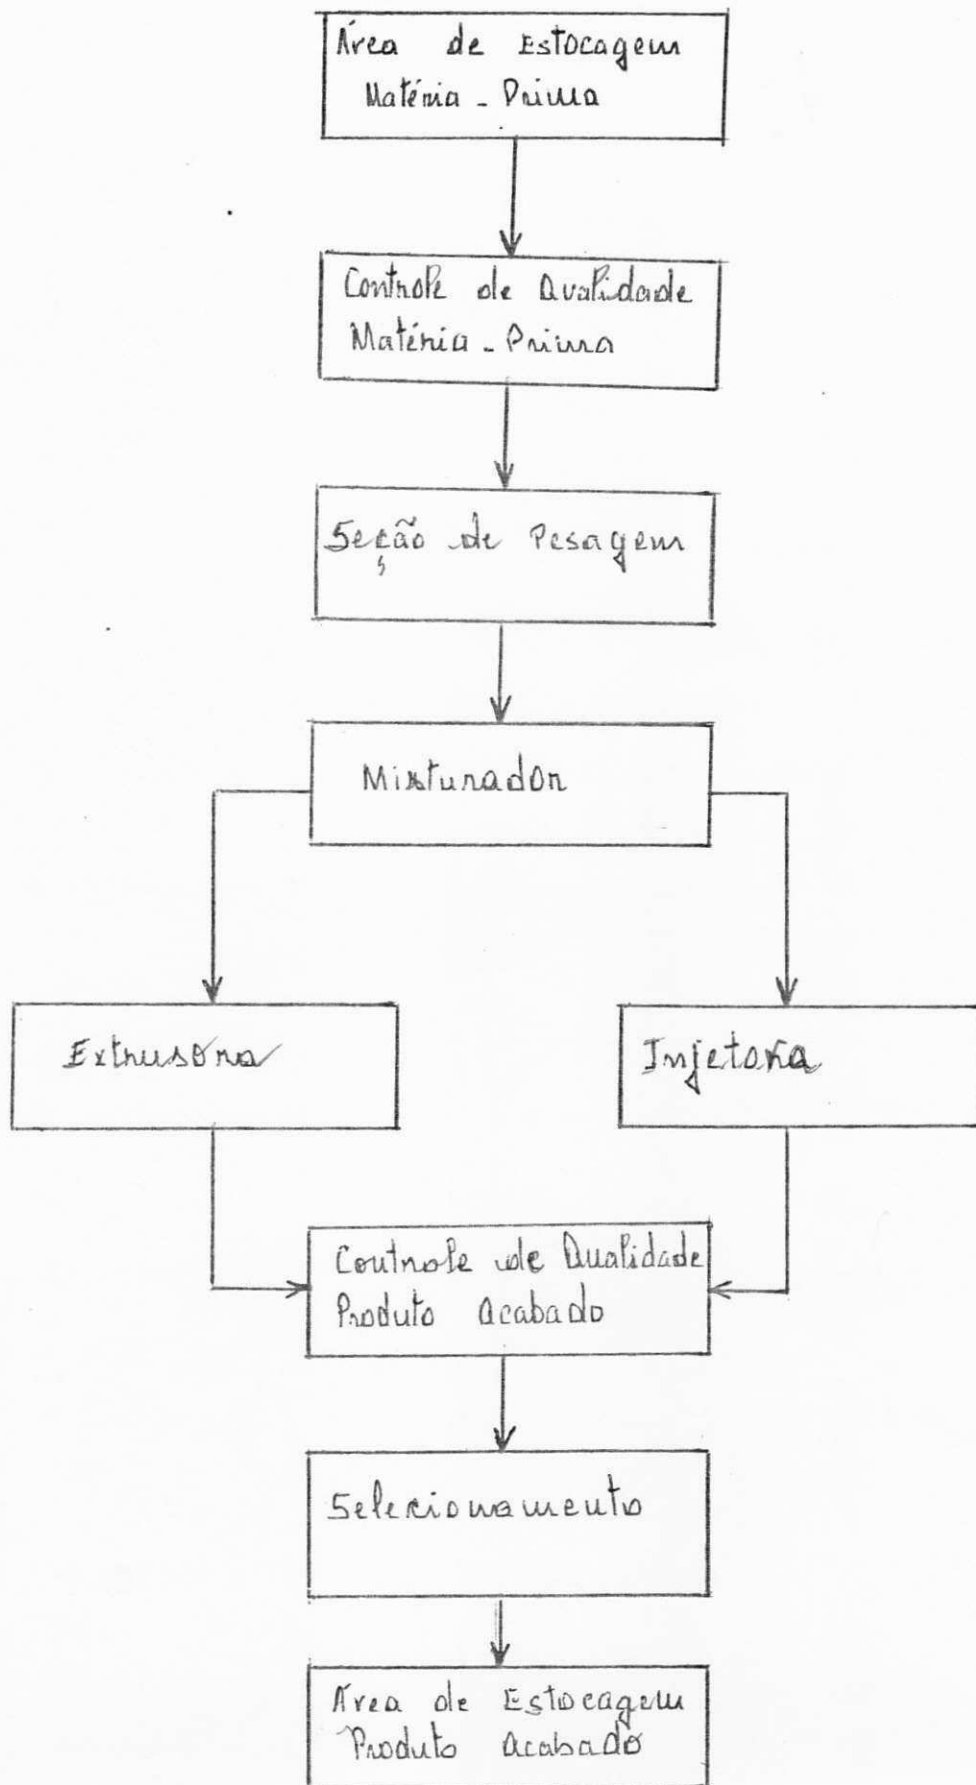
Área de Estocagem Matéria - Prima

Controle de Qualidade Matéria - Prima

Seção de Pesagem

Misturador

Extrusora

Injetora

Controle de Qualidade Produto Acabado

Selecionamento

Área de Estocagem Produto Acabado